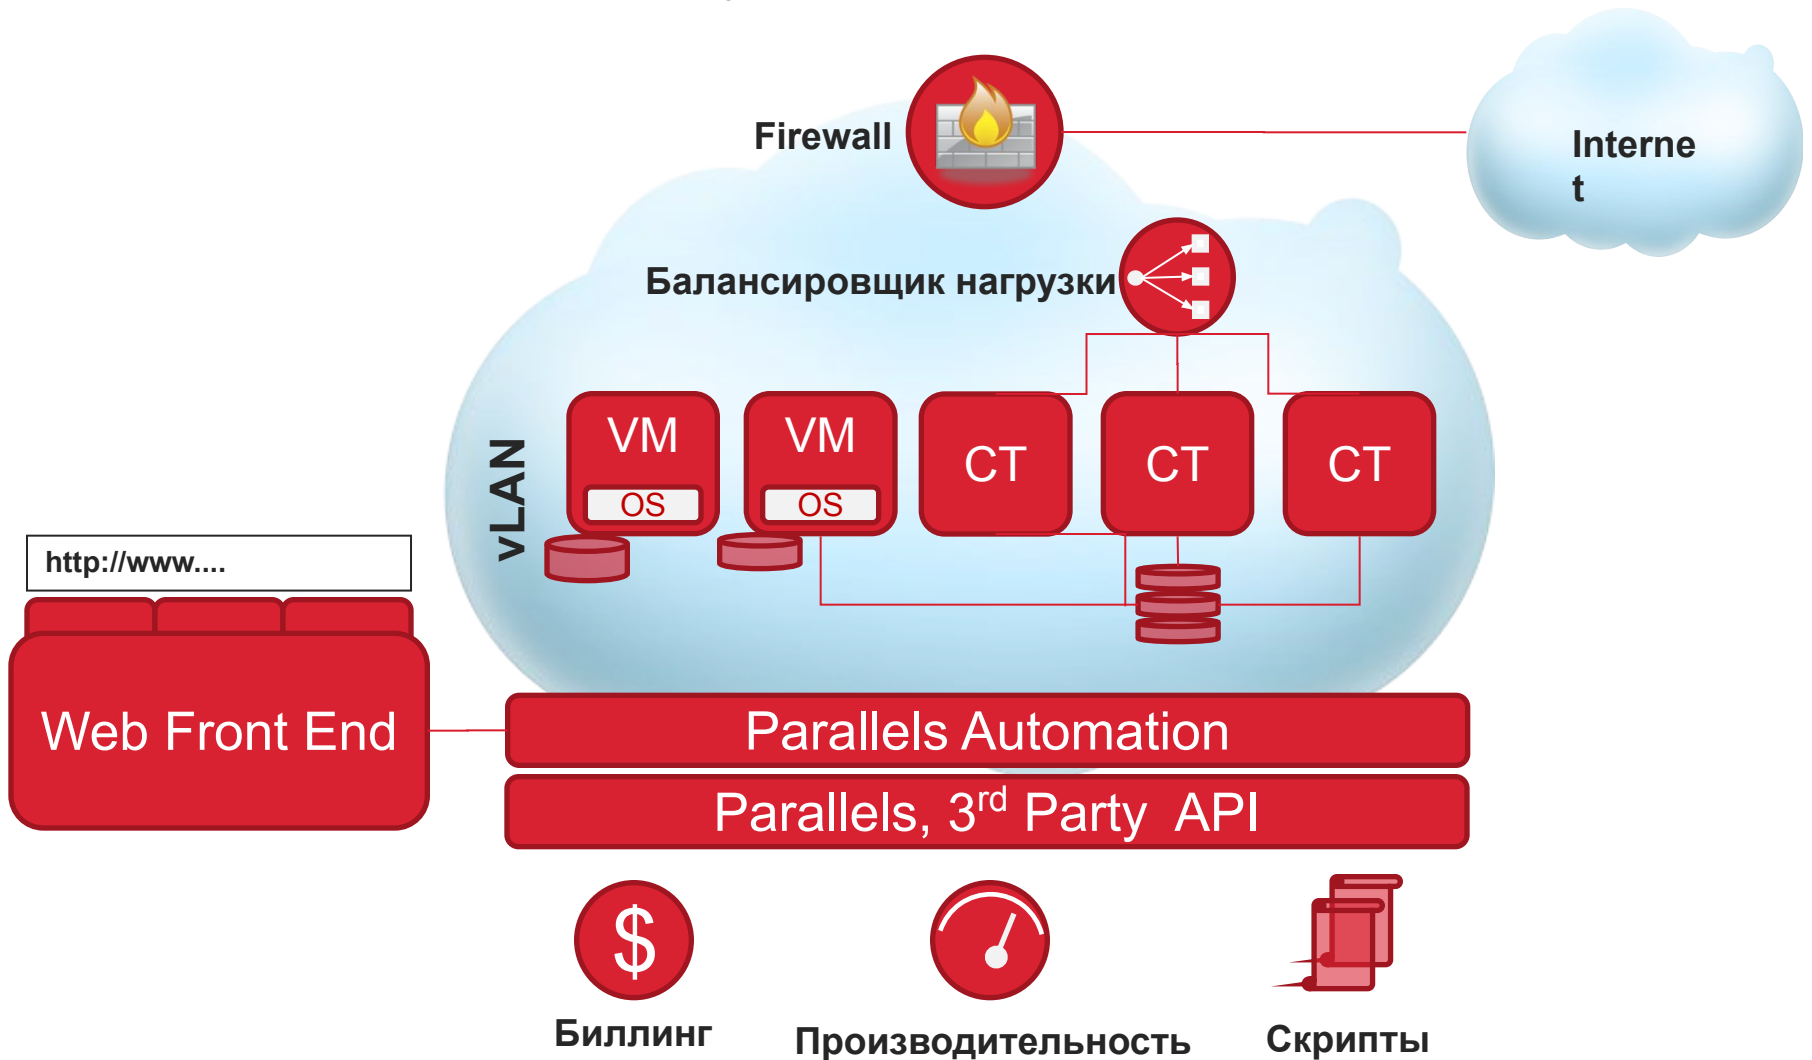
Firewall

Interne
t

Балансировщик нагрузки

vLAN

VM
OS

VM
OS

CT

CT

CT

http://www....

Web Front End

Parallels Automation

Parallels, 3$^{rd}$ Party API

$

Биллинг

Производительность

Скрипты